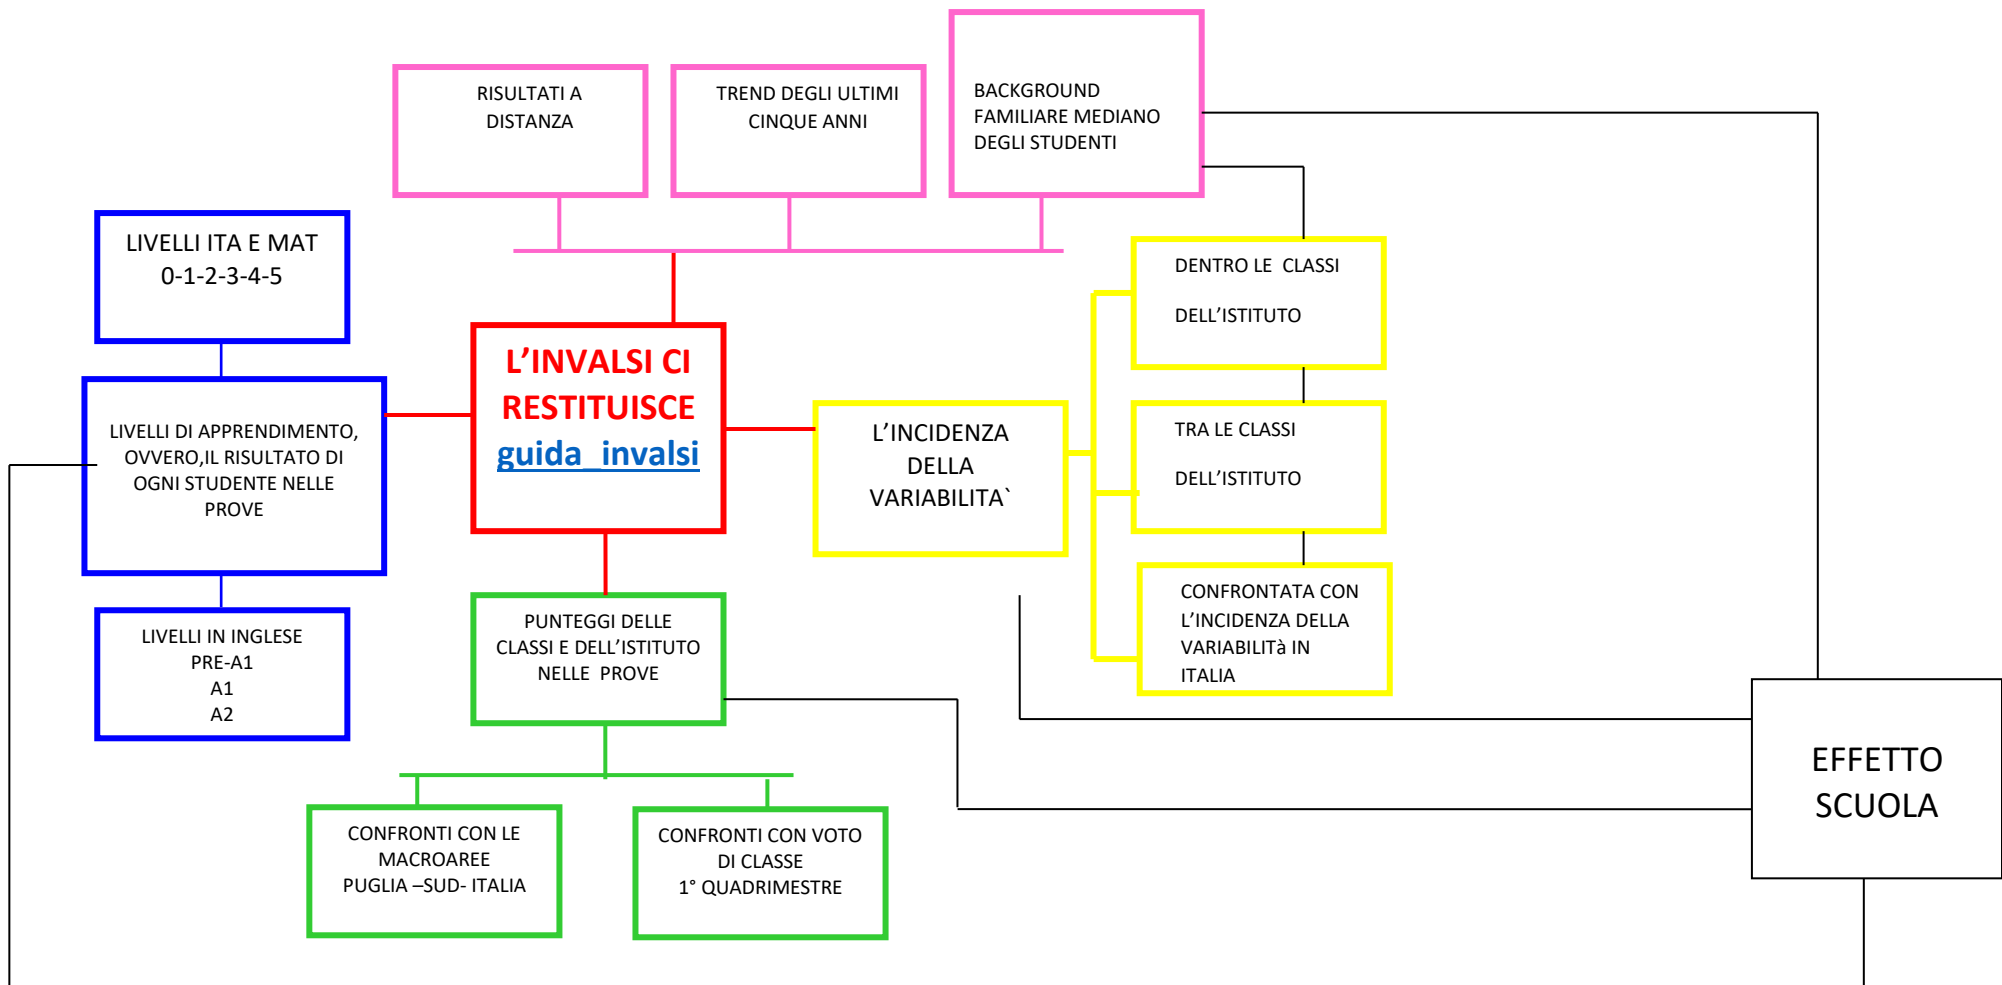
RISULTATI A DISTANZA

TREND DEGLI ULTIMI CINQUE ANNI

BACKGROUND FAMILIARE MEDIANO DEGLI STUDENTI

LIVELLI ITA E MAT
0-1-2-3-4-5

LIVELLI DI APPRENDIMENTO, OVVERO,IL RISULTATO DI OGNI STUDENTE NELLE PROVE

LIVELLI IN INGLESE
PRE-A1
A1
A2

L’INVALSI CI RESTITUISCE
guida_invalsi

L’INCIDENZA DELLA VARIABILITA`

DENTRO LE CLASSI

DELL’ISTITUTO

TRA LE CLASSI

DELL’ISTITUTO

CONFRONTATA CON L’INCIDENZA DELLA VARIABILITà IN ITALIA

PUNTEGGI DELLE CLASSI E DELL’ISTITUTO NELLE PROVE

CONFRONTI CON LE MACROAREE
PUGLIA –SUD- ITALIA

CONFRONTI CON VOTO DI CLASSE
1° QUADRIMESTRE

EFFETTO SCUOLA